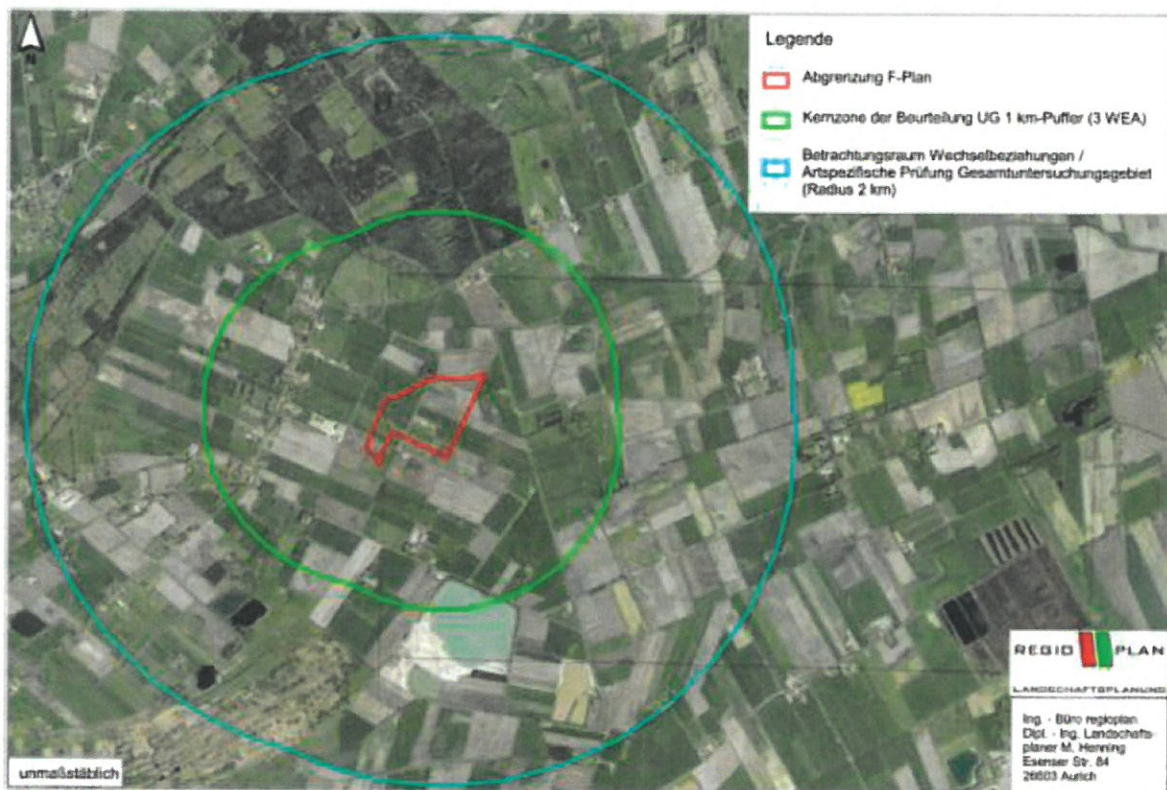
N

Legende

Abgrenzung F-Plan

Kernzone der Beurteilung UG 1 km-Puffer (3 WEA)

Betrachtungsraum Wechselbeziehungen / Artspezifische Prüfung Gesamtuntersuchungsgebiet (Radius 2 km)

REGIO PLAN

LANDSCHAFTSPLANUNG

Ing. - Büro regioplan
Dipl. - Ing. Landschaftsplaner M. Henning
Esenser Str. 84
26603 Aurich

unmaßstäblich